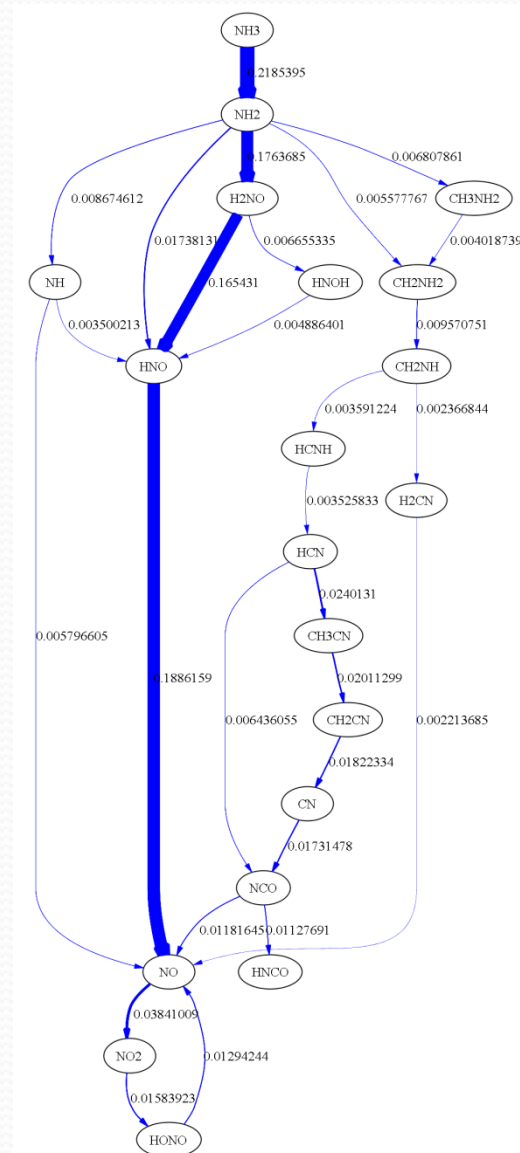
NH3
0.2185395
NH2
0.1763685
0.006807861
0.008674612
H2NO
0.005577767
CH3NH2
0.01738131
0.006655335
0.004018739
NH
0.165431
HNOH
CH2NH2
0.003500213
0.004886401
0.009570751
HNO
CH2NH
0.003591224
0.002366844
HCNH
0.003525833
H2CN
HCN
0.0240131
0.005796605
CH3CN
0.1886159
0.02011299
0.006436055
CH2CN
0.002213685
0.01822334
CN
0.01731478
NCO
0.01181645
0.01127691
NO
HNCO
0.03841009
NO2
0.01294244
0.01583923
HONO